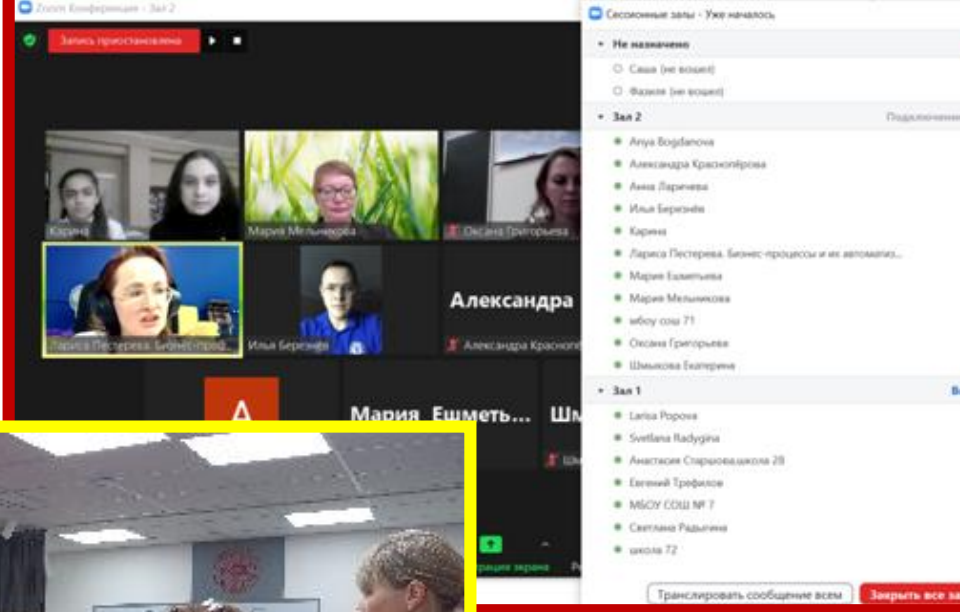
Zoom Конференция - Зал 2

Запись приостановлена

Карина

Мария Мельникова

Оксана Григорьева

Лариса Пестерева. Бизнес-проц...

Илья Березнёв

Александра

Александра Красноп...

А

Мария Ешметь...

Шм...

...рации экрана

Сессионные залы - Уже началось

Не назначено

Саша (не вошел)

Фазиля (не вошел)

Зал 2

Подключен...

Anya Bogdanova

Александра Краснопёрова

Анна Ларичева

Илья Березнёв

Карина

Лариса Пестерева. Бизнес-процессы и их автоматиз...

Мария Ешметьева

Мария Мельникова

мбоу сош 71

Оксана Григорьева

Шмыкова Екатерина

Зал 1

Larisa Popova

Svetlana Radygina

Анастасия Старцова,школа 28

Евгений Трефилов

МБОУ СОШ № 7

Светлана Радыгина

школа 72

Транслировать сообщение всем

Закрыть все за...